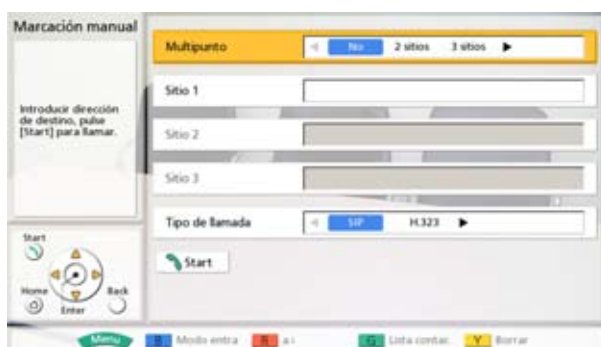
Marcación manual

Introducir dirección de destino, pulse [Start] para llamar.

Start
Home
Back
Enter

Multipunto | No | 2 sitios | 3 sitios

Sitio 1

Sitio 2

Sitio 3

Tipo de llamada | SIP | H.323

Start

Menu | B Modo entra | R a↔ | G Lista contac. | Y Borrar